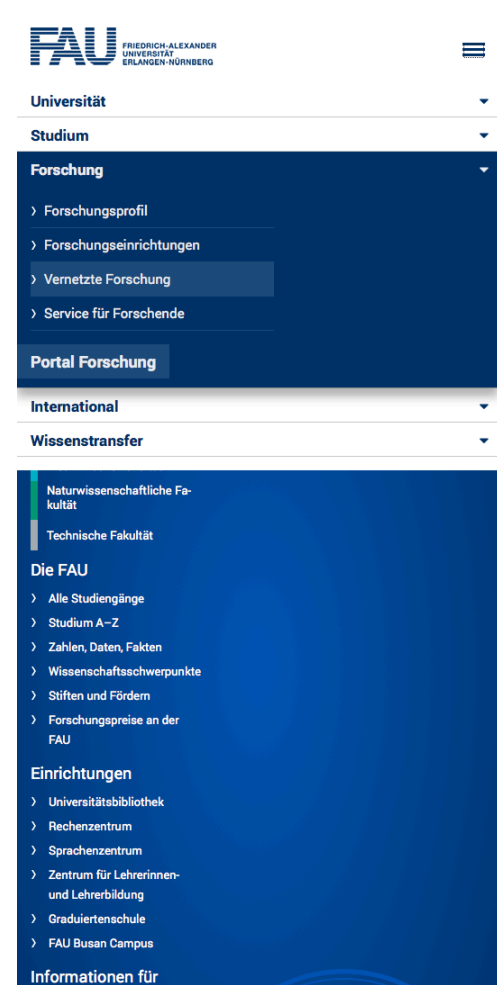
FAU FRIEDRICH-ALEXANDER UNIVERSITÄT ERLANGEN-NÜRNBERG

Universität

Studium

Forschung

› Forschungsprofil

› Forschungseinrichtungen

› Vernetzte Forschung

› Service für Forschende

Portal Forschung

International

Wissenstransfer

Naturwissenschaftliche Fakultät

Technische Fakultät

Die FAU

› Alle Studiengänge

› Studium A–Z

› Zahlen, Daten, Fakten

› Wissenschaftsschwerpunkte

› Stiften und Fördern

› Forschungspreise an der FAU

Einrichtungen

› Universitätsbibliothek

› Rechenzentrum

› Sprachenzentrum

› Zentrum für Lehrerinnen- und Lehrerbildung

› Graduiertenschule

› FAU Busan Campus

Informationen für